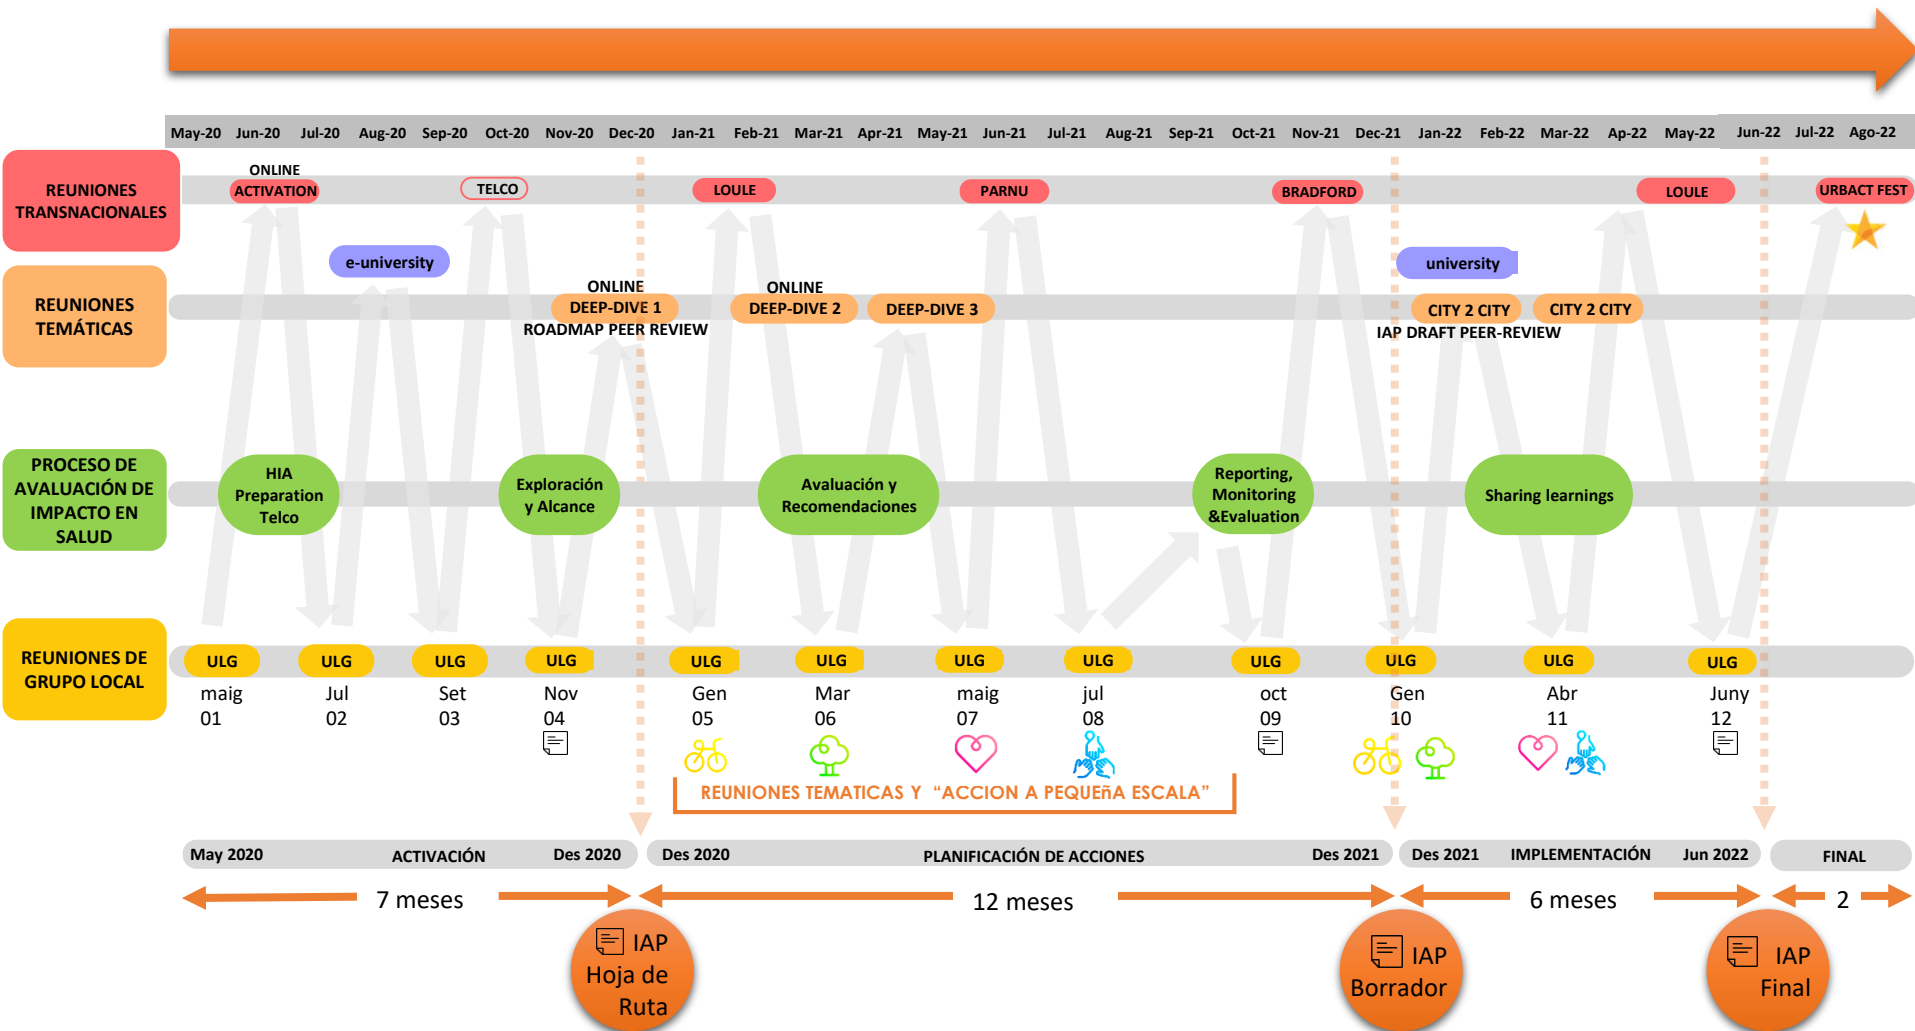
| May-20 | Jun-20 | Jul-20 | Aug-20 | Sep-20 | Oct-20 | Nov-20 | Dec-20 | Jan-21 | Feb-21 | Mar-21 | Apr-21 | May-21 | Jun-21 | Jul-21 | Aug-21 | Sep-21 | Oct-21 | Nov-21 | Dec-21 | Jan-22 | Feb-22 | Mar-22 | Ap-22 | May-22 | Jun-22 | Jul-22 | Ago-22 |
|---|---|---|---|---|---|---|---|---|---|---|---|---|---|---|---|---|---|---|---|---|---|---|---|---|---|---|---|

REUNIONES TRANSNACIONALES

ONLINE ACTIVATION

TELCO

LOULE

PARNU

BRADFORD

LOULE

URBACT FEST

REUNIONES TEMÁTICAS

e-university

ONLINE DEEP-DIVE 1 ROADMAP PEER REVIEW

ONLINE DEEP-DIVE 2

DEEP-DIVE 3

university

CITY 2 CITY

CITY 2 CITY

IAP DRAFT PEER-REVIEW

PROCESO DE AVALUACIÓN DE IMPACTO EN SALUD

HIA Preparation Telco

Exploración y Alcance

Avaluación y Recomendaciones

Reporting, Monitoring &Evaluation

Sharing learnings

REUNIONES DE GRUPO LOCAL

ULG maig 01

ULG Jul 02

ULG Set 03

ULG Nov 04

ULG Gen 05

ULG Mar 06

ULG maig 07

ULG jul 08

ULG oct 09

ULG Gen 10

ULG Abr 11

ULG Juny 12

REUNIONES TEMATICAS Y "ACCION A PEQUEñA ESCALA"

May 2020 ACTIVACIÓN Des 2020

Des 2020 PLANIFICACIÓN DE ACCIONES Des 2021

Des 2021 IMPLEMENTACIÓN Jun 2022

FINAL

7 meses

12 meses

6 meses

2

IAP Hoja de Ruta

IAP Borrador

IAP Final